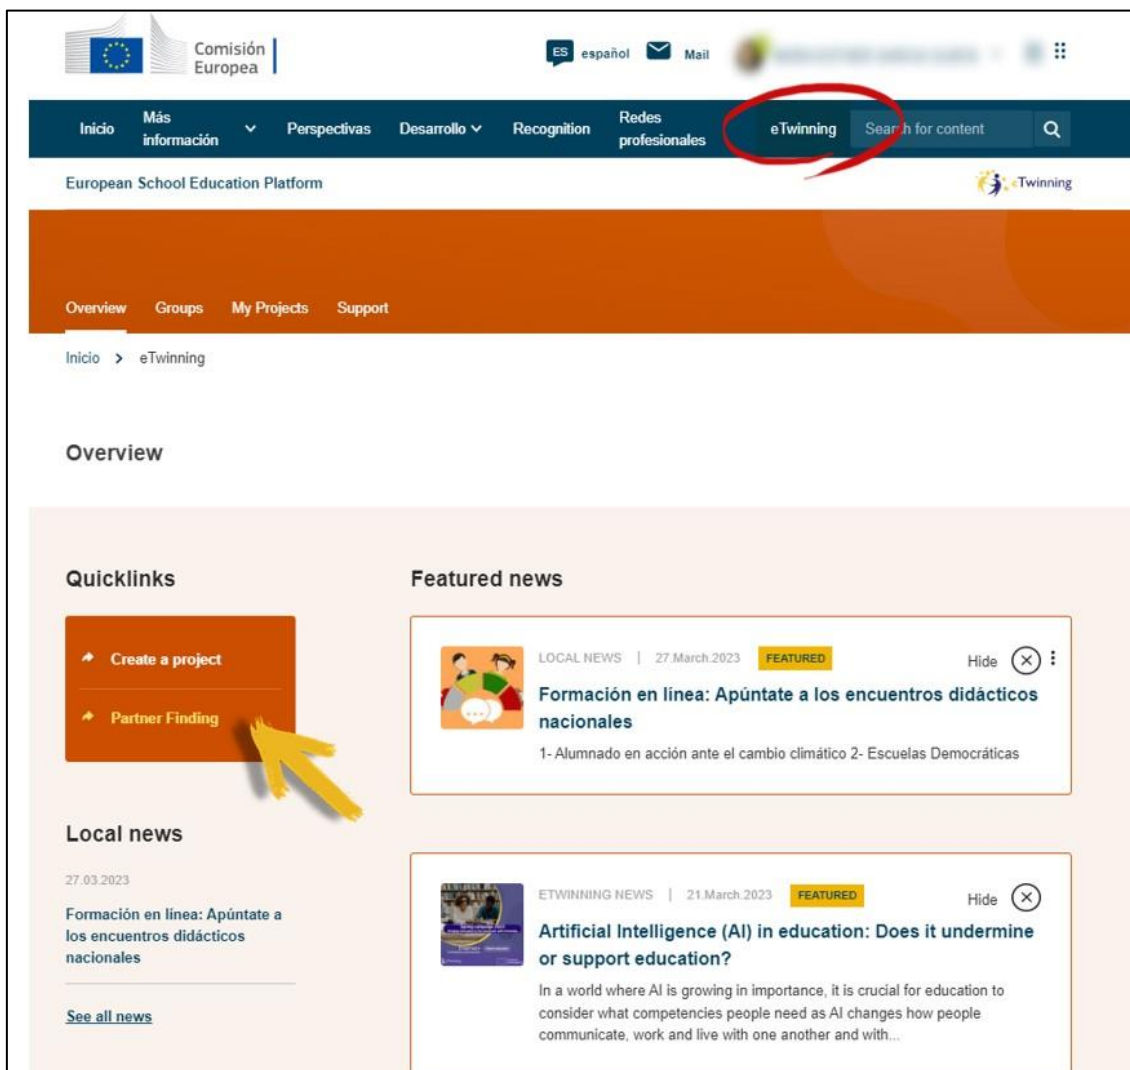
Comisión Europea

ES español Mail

Inicio Más información Perspectivas Desarrollo Recognition Redes profesionales eTwinning Search for content

European School Education Platform eTwinning

Overview Groups My Projects Support

Inicio > eTwinning

Overview

Quicklinks

Create a project

Partner Finding

Featured news

LOCAL NEWS | 27.March.2023 FEATURED Hide

Formación en línea: Apúntate a los encuentros didácticos nacionales

1- Alumnado en acción ante el cambio climático 2- Escuelas Democráticas

Local news

27.03.2023

Formación en línea: Apúntate a los encuentros didácticos nacionales

See all news

ETWINNING NEWS | 21.March.2023 FEATURED Hide

Artificial Intelligence (AI) in education: Does it undermine or support education?

In a world where AI is growing in importance, it is crucial for education to consider what competencies people need as AI changes how people communicate, work and live with one another and with...